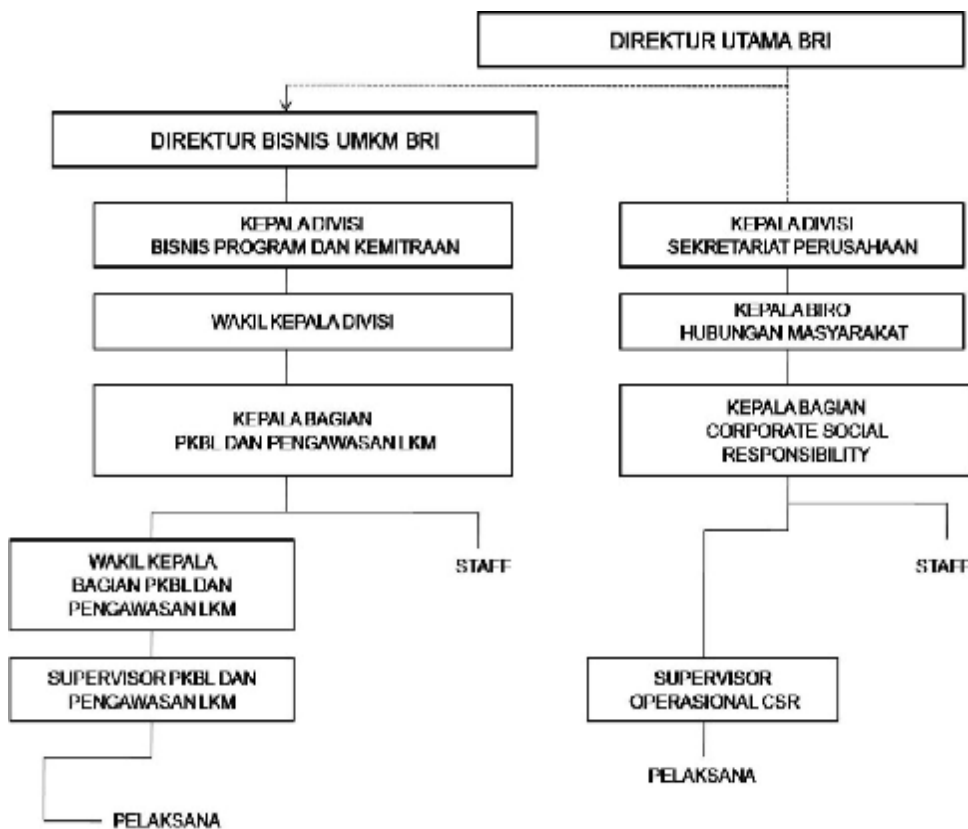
DIREKTUR UTAMA BRI

DIREKTUR BISNIS UMKM BRI

KEPALA DIVISI
BISNIS PROGRAM DAN KEMITRAAN

WAKIL KEPALA DIVISI

KEPALA BAGIAN
PKBL DAN PENGAWASAN LKM

WAKIL KEPALA
BAGIAN PKBL DAN
PENGAWASAN LKM

STAFF

SUPERVISOR PKBL DAN
PENGAWASAN LKM

PELAKSANA

KEPALA DIVISI
SEKRETARIAT PERUSAHAAN

KEPALA BIRO
HUBUNGAN MASYARAKAT

KEPALA BAGIAN
CORPORATE SOCIAL
RESPONSIBILITY

STAFF

SUPERVISOR
OPERASIONAL CSR

PELAKSANA